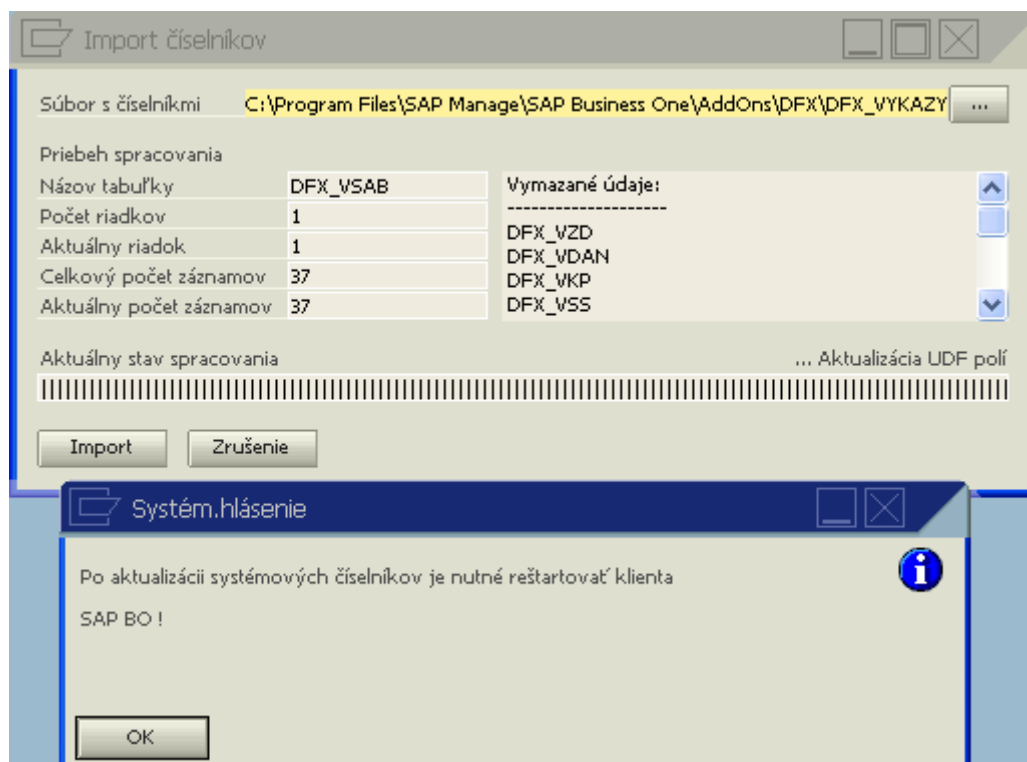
Import číselníkov

Súbor s číselníkmi C:\Program Files\SAP Manage\SAP Business One\AddOns\DFX\DFX_VYKAZY ...

Priebeh spracovania

| | |
|---|---|
| Názov tabuľky | DFX_VSAB |
| Počet riadkov | 1 |
| Aktuálny riadok | 1 |
| Celkový počet záznamov | 37 |
| Aktuálny počet záznamov | 37 |

Vymazané údaje:
--------------------
DFX_VZD
DFX_VDAN
DFX_VKP
DFX_VSS

Aktuálny stav spracovania ... Aktualizácia UDF polí

Import Zrušenie

Systém.hlásenie

Po aktualizácii systémových číselníkov je nutné reštartovať klienta

SAP BO !

OK